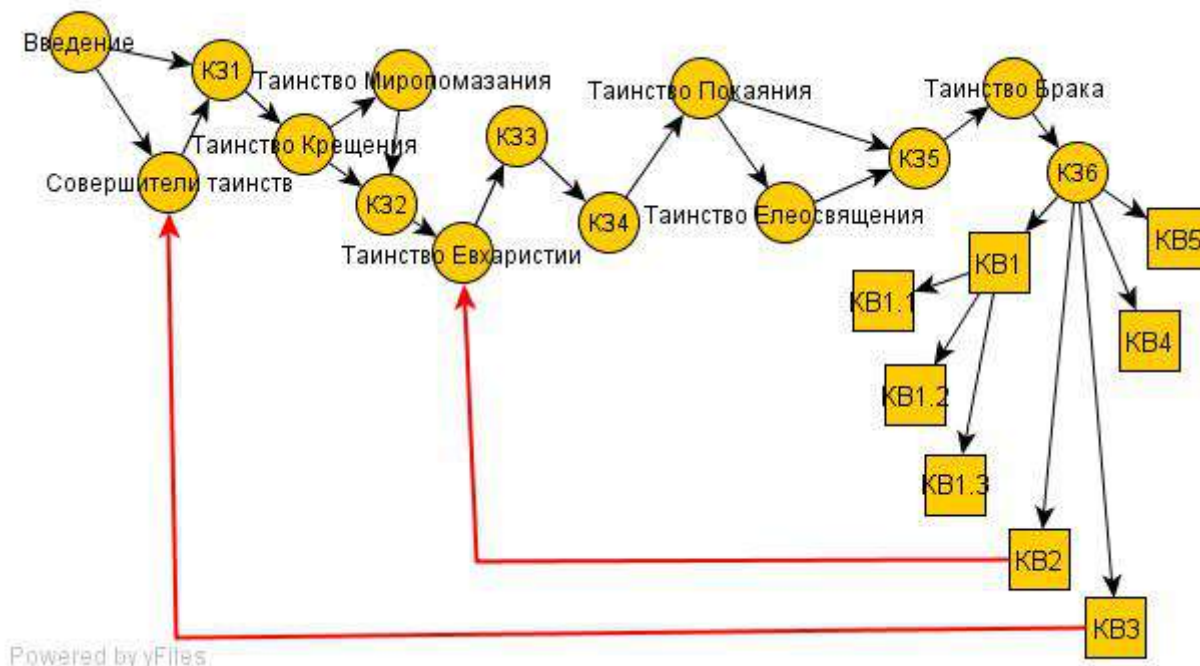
Введение
КЗ1
Таинство Миропомазания
Таинство Крещения
Совершители таинств
КЗ2
КЗ3
Таинство Евхаристии
КЗ4
Таинство Покаяния
Таинство Елеосвящения
КЗ5
Таинство Брака
КЗ6
КВ1
КВ5
КВ1.1
КВ4
КВ1.2
КВ1.3
КВ2
КВ3
Powered by yFiles